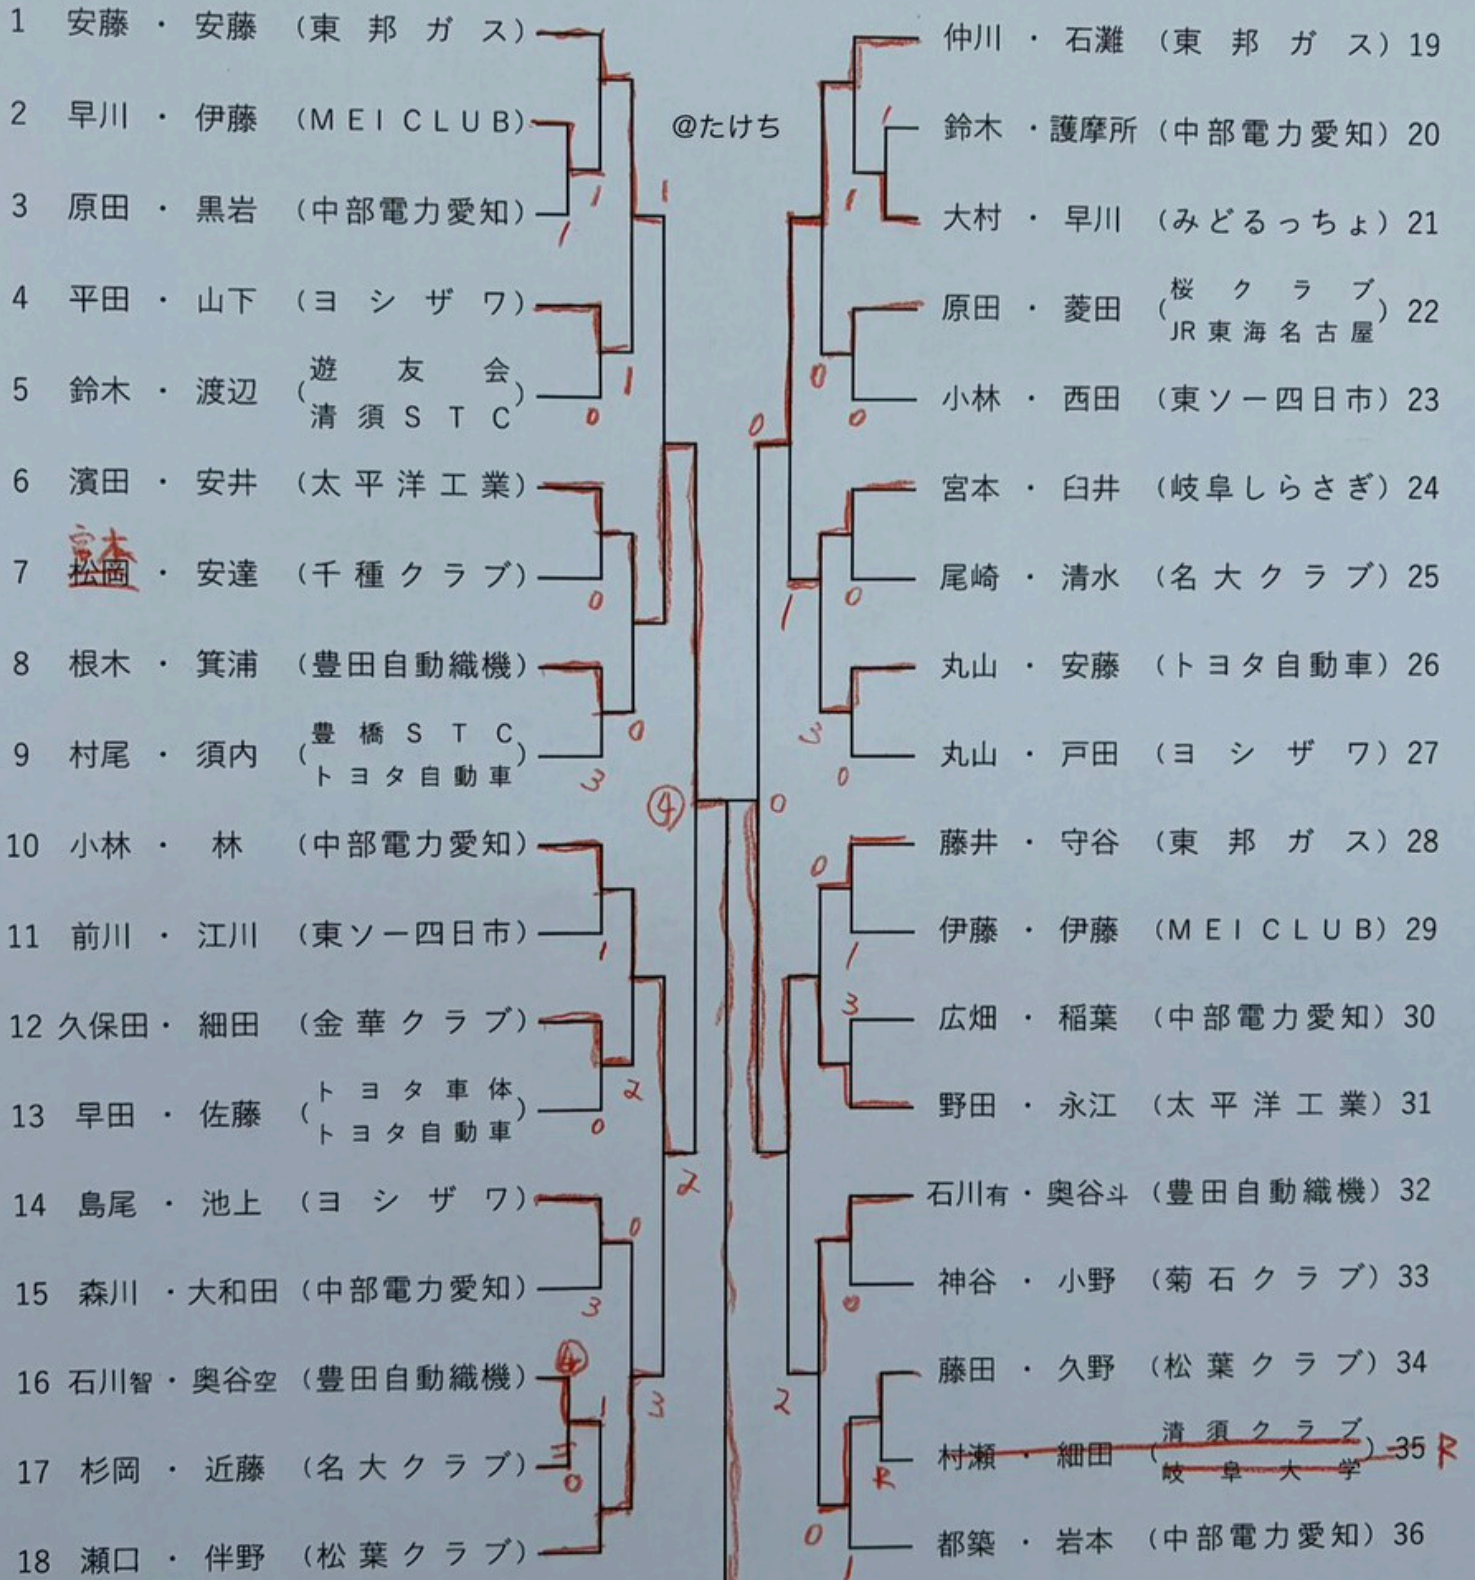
1 安藤 ・ 安藤 (東邦ガス)
2 早川 ・ 伊藤 (MEI CLUB)
3 原田 ・ 黒岩 (中部電力愛知)
4 平田 ・ 山下 (ヨシザワ)
5 鈴木 ・ 渡辺 (遊友会 清須STC)
6 濱田 ・ 安井 (太平洋工業)
7 松岡 宮本 ・ 安達 (千種クラブ)
8 根木 ・ 箕浦 (豊田自動織機)
9 村尾 ・ 須内 (豊橋STC トヨタ自動車)
10 小林 ・ 林 (中部電力愛知)
11 前川 ・ 江川 (東ソー四日市)
12 久保田 ・ 細田 (金華クラブ)
13 早田 ・ 佐藤 (トヨタ車体 トヨタ自動車)
14 島尾 ・ 池上 (ヨシザワ)
15 森川 ・ 大和田 (中部電力愛知)
16 石川智 ・ 奥谷空 (豊田自動織機)
17 杉岡 ・ 近藤 (名大クラブ)
18 瀬口 ・ 伴野 (松葉クラブ)

@たけち

仲川 ・ 石灘 (東邦ガス) 19
鈴木 ・ 護摩所 (中部電力愛知) 20
大村 ・ 早川 (みどるっちょ) 21
原田 ・ 菱田 (桜クラブ JR東海名古屋) 22
小林 ・ 西田 (東ソー四日市) 23
宮本 ・ 臼井 (岐阜しらさぎ) 24
尾崎 ・ 清水 (名大クラブ) 25
丸山 ・ 安藤 (トヨタ自動車) 26
丸山 ・ 戸田 (ヨシザワ) 27
藤井 ・ 守谷 (東邦ガス) 28
伊藤 ・ 伊藤 (MEI CLUB) 29
広畑 ・ 稲葉 (中部電力愛知) 30
野田 ・ 永江 (太平洋工業) 31
石川有 ・ 奥谷斗 (豊田自動織機) 32
神谷 ・ 小野 (菊石クラブ) 33
藤田 ・ 久野 (松葉クラブ) 34
村瀬 ・ 細田 (清須クラブ 岐阜大学) 35 R
都築 ・ 岩本 (中部電力愛知) 36

1 1 1 1 1 0 0 0 0 3 ④ 1 2 0 2 0 3 ④ 1 3 3 0 2 3
1 1 1 0 0 0 0 1 0 3 0 0 0 1 3 0 2 R 0 1